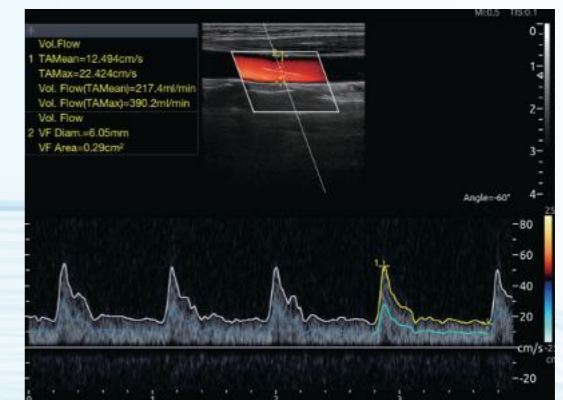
MI:0.5 TIS:0.1

Vol. Flow
1 TAMean=12.494cm/s
TAMax=22.424cm/s
Vol. Flow(TAMean)=217.4ml/min
Vol. Flow(TAMax)=390.2ml/min
Vol. Flow
2 VF Diam.=6.05mm
VF Area=0.29cm²

0
1
2
3
4

Angle=60°

80
60
40
20
cm/s
-20

1